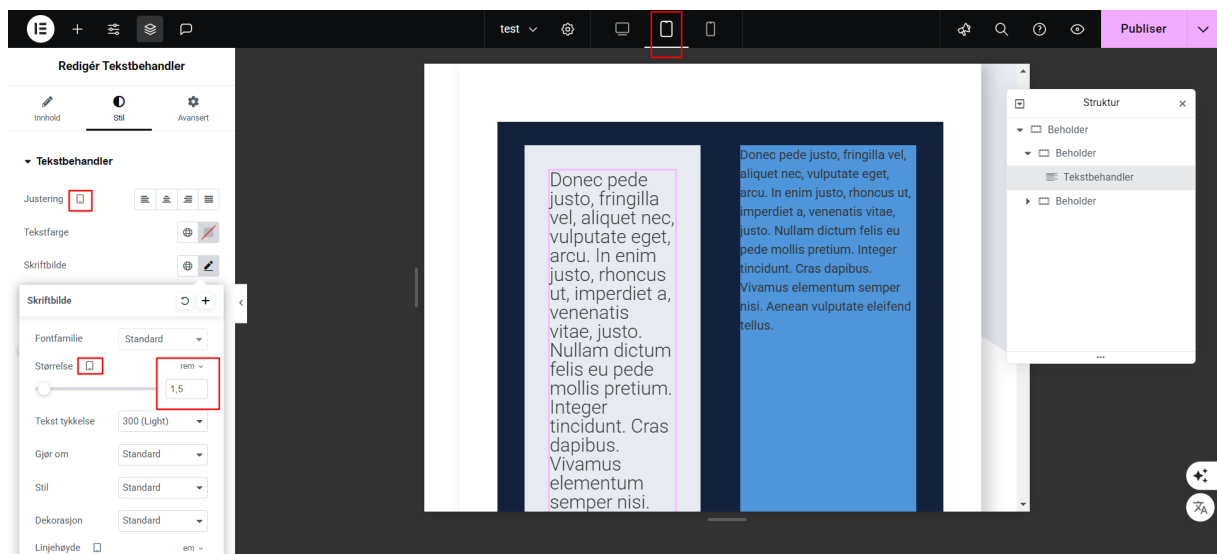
test
Publiser
Redigér Tekstbehandler
Innhold
Stil
Avansert
Tekstbehandler
Justering
Tekstfarge
Skriftbilde
Skriftbilde
Fontfamilie
Standard
Størrelse
rem
1,5
Tekst tykkelse
300 (Light)
Gjør om
Standard
Stil
Standard
Dekorasjon
Standard
Linjehøyde
em

Donec pede justo, fringilla vel, aliquet nec, vulputate eget, arcu. In enim justo, rhoncus ut, imperdiet a, venenatis vitae, justo. Nullam dictum felis eu pede mollis pretium. Integer tincidunt. Cras dapibus. Vivamus elementum semper nisi.

Donec pede justo, fringilla vel, aliquet nec, vulputate eget, arcu. In enim justo, rhoncus ut, imperdiet a, venenatis vitae, justo. Nullam dictum felis eu pede mollis pretium. Integer tincidunt. Cras dapibus. Vivamus elementum semper nisi. Aenean vulputate eleifend tellus.

Struktur
Beholder
Beholder
Tekstbehandler
Beholder